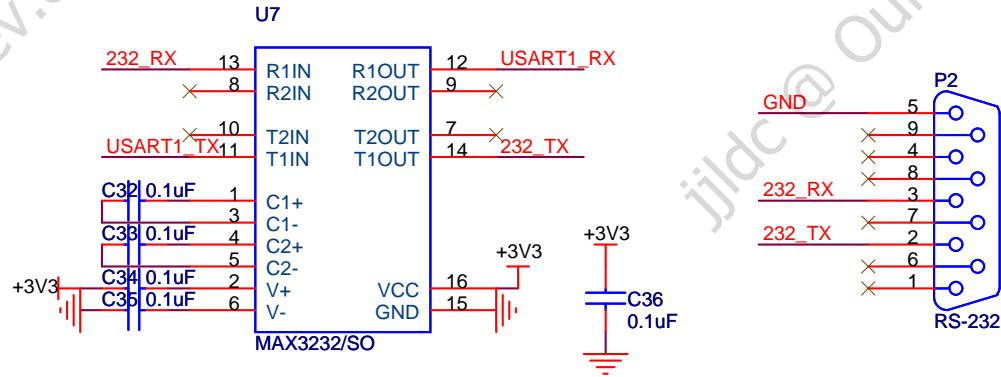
U7

232_RX 13 R1IN R1OUT 12 USART1_RX
8 R2IN R2OUT 9
10 T2IN T2OUT 7
USART1_TX 11 T1IN T1OUT 14 232_TX
C32 0.1uF 1 C1+
3 C1-
C33 0.1uF 4 C2+
5 C2-
+3V3 C34 0.1uF 2 V+ VCC 16 +3V3
C35 0.1uF 6 V- GND 15
MAX3232/SO

+3V3
C36
0.1uF

P2
GND 5
9
4
8
232_RX 3
7
232_TX 2
6
1
RS-232

jjldc @ Our